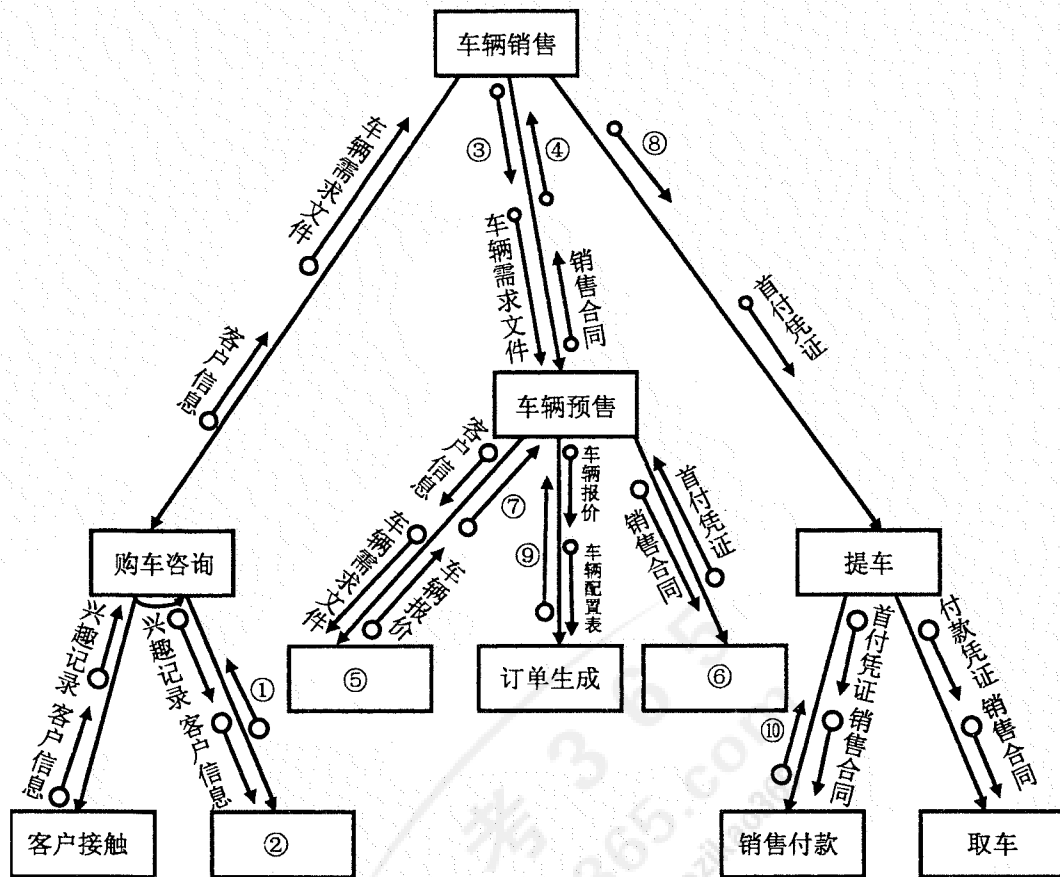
车辆销售

车辆需求文件

③

④

⑧

车辆需求文件

销售合同

首付凭证

客户信息

车辆预售

客户信息

车辆报价

车辆配置表

首付凭证

销售合同

⑦

⑨

车辆需求文件

车辆报价

购车咨询

提车

兴趣记录 客户信息

兴趣记录 客户信息

①

首付凭证 销售合同

付款凭证 销售合同

⑩

⑤

订单生成

⑥

客户接触

②

销售付款

取车